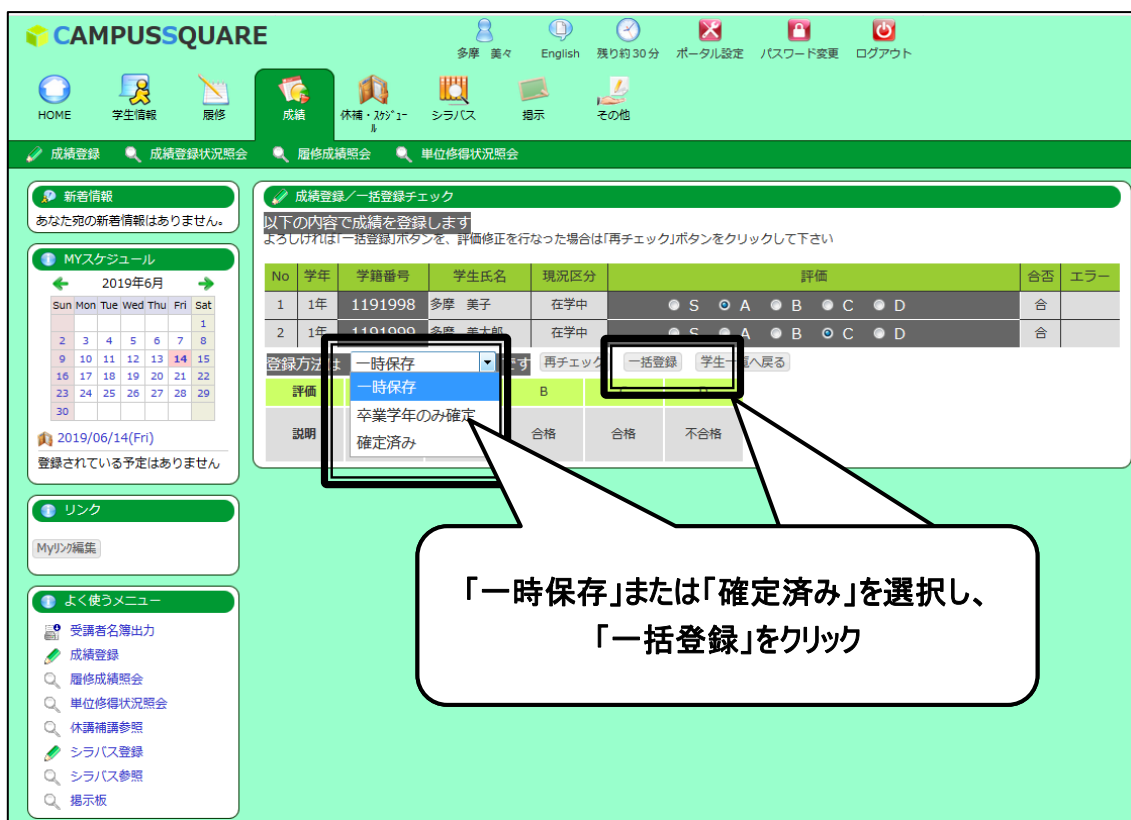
CAMPUSSQUARE

多摩 美々　English　残り約30分　ポータル設定　パスワード変更　ログアウト

HOME　学生情報　履修　成績　休補・スケジュール　シラバス　掲示　その他

成績登録　成績登録状況照会　履修成績照会　単位修得状況照会

新着情報
あなた宛の新着情報はありません。

MYスケジュール
2019年6月

| Sun | Mon | Tue | Wed | Thu | Fri | Sat |
|---|---|---|---|---|---|---|
| | | | | | | 1 |
| 2 | 3 | 4 | 5 | 6 | 7 | 8 |
| 9 | 10 | 11 | 12 | 13 | 14 | 15 |
| 16 | 17 | 18 | 19 | 20 | 21 | 22 |
| 23 | 24 | 25 | 26 | 27 | 28 | 29 |
| 30 | | | | | | |

2019/06/14(Fri)
登録されている予定はありません

リンク
Myリンク編集

よく使うメニュー
受講者名簿出力
成績登録
履修成績照会
単位修得状況照会
休講補講参照
シラバス登録
シラバス参照
掲示板

成績登録／一括登録チェック
以下の内容で成績を登録します
よろしければ「一括登録」ボタンを、評価修正を行なった場合は「再チェック」ボタンをクリックして下さい

| No | 学年 | 学籍番号 | 学生氏名 | 現況区分 | 評価 | 合否 | エラー |
|---|---|---|---|---|---|---|---|
| 1 | 1年 | 1191998 | 多摩　美子 | 在学中 | S　A　B　C　D | 合 | |
| 2 | 1年 | 1191999 | 多摩　美太郎 | 在学中 | S　A　B　C　D | 合 | |

登録方法は　一時保存　にす　再チェック　一括登録　学生一覧へ戻る

一時保存
卒業学年のみ確定
確定済み

| 評価 | | | B | | |
|---|---|---|---|---|---|
| 説明 | | | 合格 | 合格 | 不合格 |

「一時保存」または「確定済み」を選択し、
「一括登録」をクリック